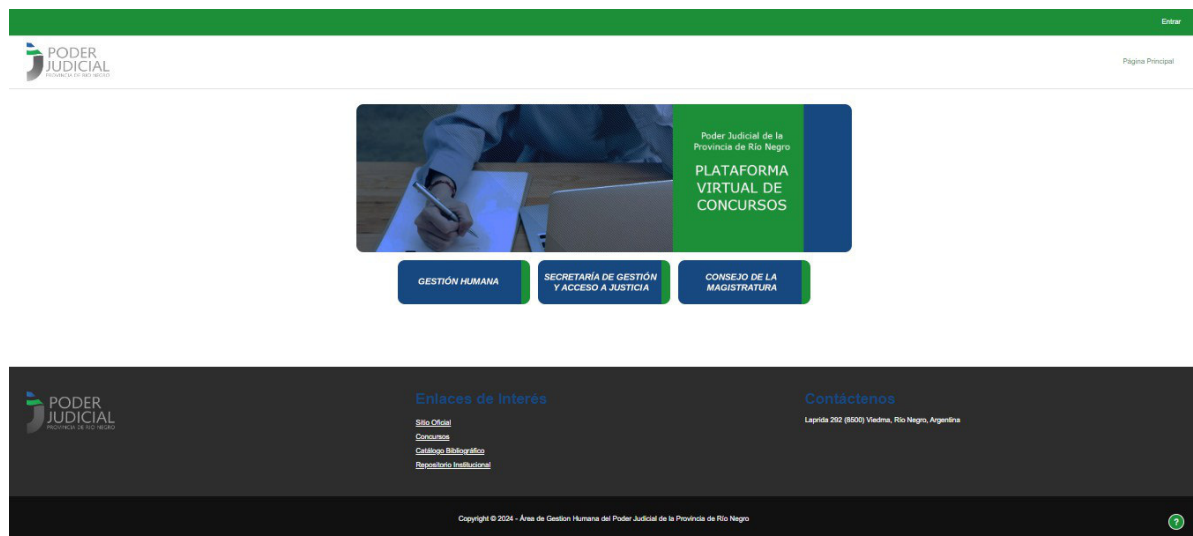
Entrar

PODER JUDICIAL
PROVINCIA DE RÍO NEGRO

Página Principal

Poder Judicial de la Provincia de Río Negro

PLATAFORMA VIRTUAL DE CONCURSOS

GESTIÓN HUMANA

SECRETARÍA DE GESTIÓN Y ACCESO A JUSTICIA

CONSEJO DE LA MAGISTRATURA

PODER JUDICIAL
PROVINCIA DE RÍO NEGRO

Enlaces de Interés

Sitio Oficial

Concursos

Catálogo Bibliográfico

Repositorio Institucional

Contáctenos

Laprida 292 (8500) Viedma, Río Negro, Argentina

Copyright © 2024 - Área de Gestion Humana del Poder Judicial de la Provincia de Río Negro

?